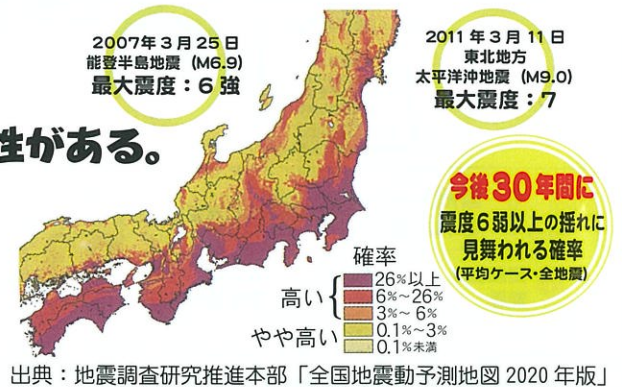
2007年3月25日
能登半島地震（M6.9）
最大震度：6強

2011年3月11日
東北地方
太平洋沖地震（M9.0）
最大震度：7

性がある。

今後30年間に
震度6弱以上の揺れに
見舞われる確率
（平均ケース・全地震）

確率
高い
26%以上
6%～26%
3%～6%
やや高い
0.1%～3%
0.1%未満

出典：地震調査研究推進本部「全国地震動予測地図 2020 年版」